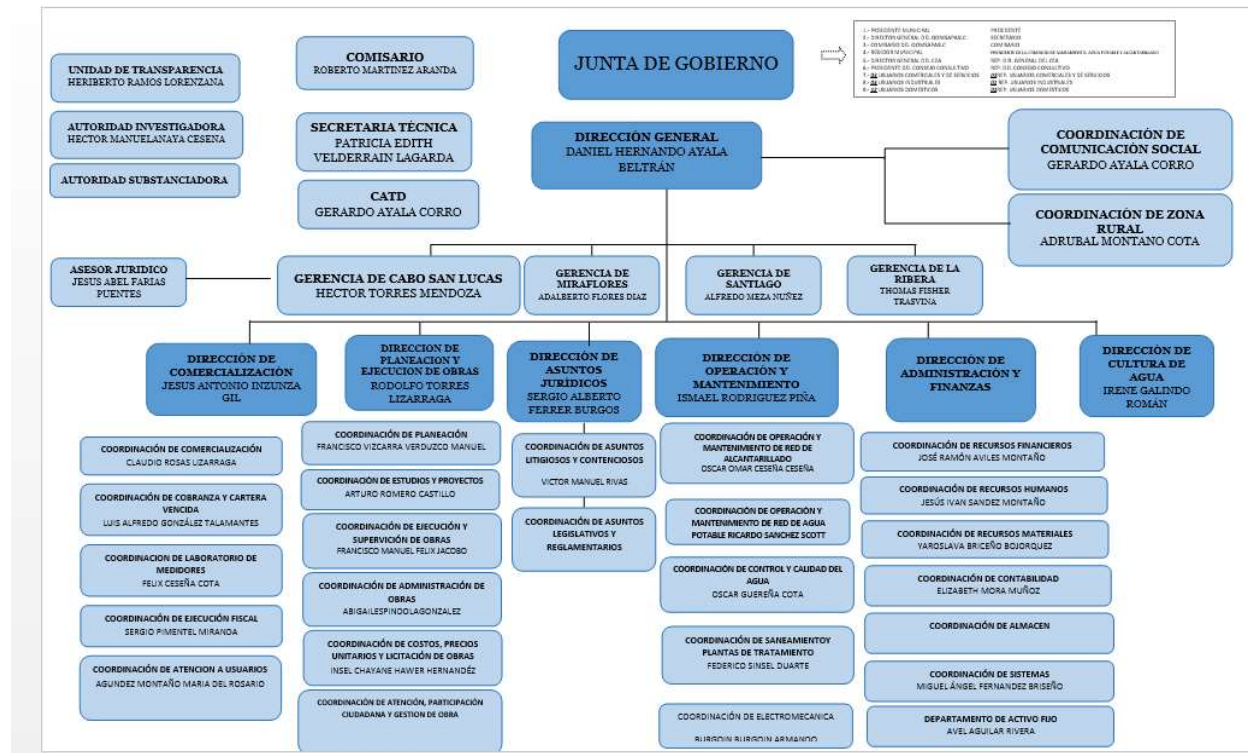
UNIDAD DE TRANSPARENCIA
HERIBERTO RAMOS LORENZANA

AUTORIDAD INVESTIGADORA
HECTOR MANUELANAYA CESENA

AUTORIDAD SUBSTANCIADORA

COMISARIO
ROBERTO MARTINEZ ARANDA

SECRETARIA TÉCNICA
PATRICIA EDITH VELDERRAIN LAGARDA

CATD
GERARDO AYALA CORRO

JUNTA DE GOBIERNO

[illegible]

DIRECCIÓN GENERAL
DANIEL HERNANDO AYALA BELTRÁN

COORDINACIÓN DE COMUNICACIÓN SOCIAL
GERARDO AYALA CORRO

COORDINACIÓN DE ZONA RURAL
ADRUBAL MONTANO COTA

ASESOR JURIDICO
JESUS ABEL FARIAS PUENTES

GERENCIA DE CABO SAN LUCAS
HECTOR TORRES MENDOZA

GERENCIA DE MIRAFLORES
ADALBERTO FLORES DIAZ

GERENCIA DE SANTIAGO
ALFREDO MEZA NUÑEZ

GERENCIA DE LA RIBERA
THOMAS FISHER TRASVINA

DIRECCIÓN DE COMERCIALIZACIÓN
JESUS ANTONIO INZUNZA GIL

DIRECCION DE PLANEACION Y EJECUCION DE OBRAS
RODOLFO TORRES LIZARRAGA

DIRECCIÓN DE ASUNTOS JURÍDICOS
SERGIO ALBERTO FERRER BURGOS

DIRECCIÓN DE OPERACIÓN Y MANTENIMIENTO
ISMAEL RODRIGUEZ PIÑA

DIRECCIÓN DE ADMINISTRACIÓN Y FINANZAS

DIRECCIÓN DE CULTURA DE AGUA
IRENE GALINDO ROMÁN

COORDINACIÓN DE COMERCIALIZACIÓN
CLAUDIO ROSAS LIZARRAGA

COORDINACIÓN DE COBRANZA Y CARTERA VENCIDA
LUIS ALFREDO GONZÁLEZ TALAMANTES

COORDINACION DE LABORATORIO DE MEDIDORES
FELIX CESEÑA COTA

COORDINACIÓN DE EJECUCIÓN FISCAL
SERGIO PIMENTEL MIRANDA

COORDINACIÓN DE ATENCION A USUARIOS
AGUNDEZ MONTAÑO MARIA DEL ROSARIO

COORDINACIÓN DE PLANEACIÓN
FRANCISCO VIZCARRA VERDUZCO MANUEL

COORDINACIÓN DE ESTUDIOS Y PROYECTOS
ARTURO ROMERO CASTILLO

COORDINACIÓN DE EJECUCIÓN Y SUPERVISIÓN DE OBRAS
FRANCISCO MANUEL FELIX JACOBO

COORDINACIÓN DE ADMINISTRACIÓN DE OBRAS
ABIGAILESPINOOLAGONZALEZ

COORDINACIÓN DE COSTOS, PRECIOS UNITARIOS Y LICITACIÓN DE OBRAS
INSEL CHAYANE HAWER HERNANDÉZ

COORDINACIÓN DE ATENCIÓN, PARTICIPACIÓN CIUDADANA Y GESTION DE OBRA

COORDINACIÓN DE ASUNTOS LITIGIOSOS Y CONTENCIOSOS
VICTOR MANUEL RIVAS

COORDINACIÓN DE ASUNTOS LEGISLATIVOS Y REGLAMENTARIOS

COORDINACIÓN DE OPERACIÓN Y MANTENIMIENTO DE RED DE ALCANTARILLADO
OSCAR OMAR CESEÑA CESEÑA

COORDINACIÓN DE OPERACIÓN Y MANTENIMIENTO DE RED DE AGUA POTABLE RICARDO SANCHEZ SCOTT

COORDINACIÓN DE CONTROL Y CALIDAD DEL AGUA
OSCAR GUEREÑA COTA

COORDINACIÓN DE SANEAMIENTOY PLANTAS DE TRATAMIENTO
FEDERICO SINSEL DUARTE

COORDINACIÓN DE ELECTROMECANICA
BURGOIN BURGOIN ARMANDO

COORDINACIÓN DE RECURSOS FINANCIEROS
JOSÉ RAMÓN AVILES MONTAÑO

COORDINACIÓN DE RECURSOS HUMANOS
JESÚS IVAN SANDEZ MONTAÑO

COORDINACIÓN DE RECURSOS MATERIALES
YAROSLAVA BRICEÑO BOJORQUEZ

COORDINACIÓN DE CONTABILIDAD
ELIZABETH MORA MUÑOZ

COORDINACIÓN DE ALMACEN

COORDINACIÓN DE SISTEMAS
MIGUEL ÁNGEL FERNANDEZ BRISEÑO

DEPARTAMENTO DE ACTIVO FIJO
AVEL AGUILAR RIVERA